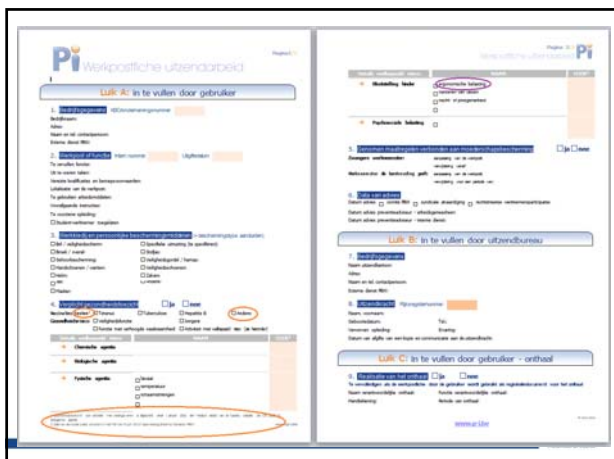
Pi Werkpostfiche uitzendarbeid

Luik A: In te vullen door gebruiker

1. Bedrijfsgegevens

2. Werkpost of functie

3. Werkkledij en persoonlijke beschermingsmiddelen

4. Verplicht gezondheidstoezicht □ ja □ neen

Chemische agentia

Biologische agentia

Fysische agentia

Werkpostfiche uitzendarbeid

Ergonomische belasting

Psychosociale belasting

5. Opleiding

6. Data van advies

Luik B: In te vullen door uitzendbureau

7. Bedrijfsgegevens

8. Uitzendkracht

Luik C: In te vullen door gebruiker - onthaal

9. Realisatie van het onthaal □ ja □ neen

www.p-i.be